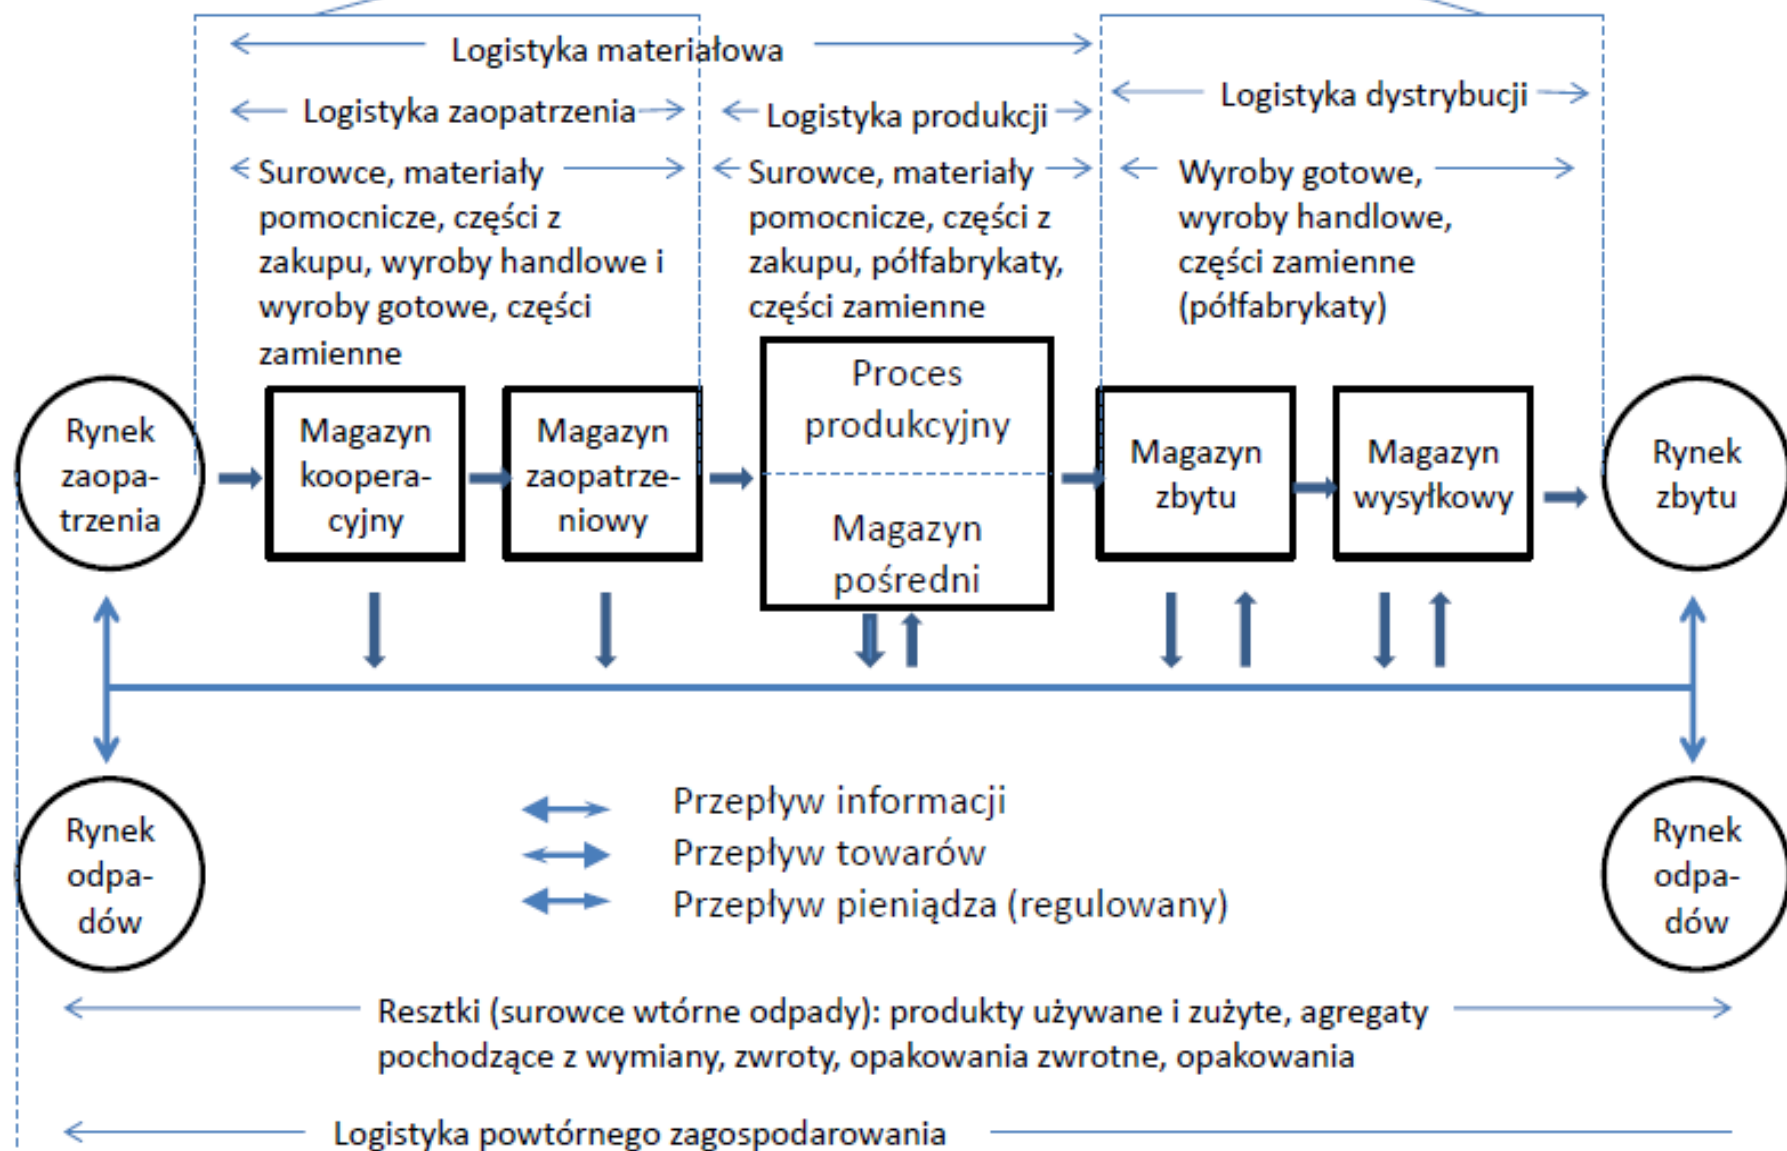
Logistyka materiałowa

Logistyka zaopatrzenia

Logistyka produkcji

Logistyka dystrybucji

Surowce, materiały pomocnicze, części z zakupu, wyroby handlowe i wyroby gotowe, części zamienne

Surowce, materiały pomocnicze, części z zakupu, półfabrykaty, części zamienne

Wyroby gotowe, wyroby handlowe, części zamienne (półfabrykaty)

Rynek zaopatrzenia

Magazyn kooperacyjny

Magazyn zaopatrzeniowy

Proces produkcyjny

Magazyn pośredni

Magazyn zbytu

Magazyn wysyłkowy

Rynek zbytu

Rynek odpadów

Przepływ informacji
Przepływ towarów
Przepływ pieniądza (regulowany)

Rynek odpadów

Resztki (surowce wtórne odpady): produkty używane i zużyte, agregaty pochodzące z wymiany, zwroty, opakowania zwrotne, opakowania

Logistyka powtórnego zagospodarowania